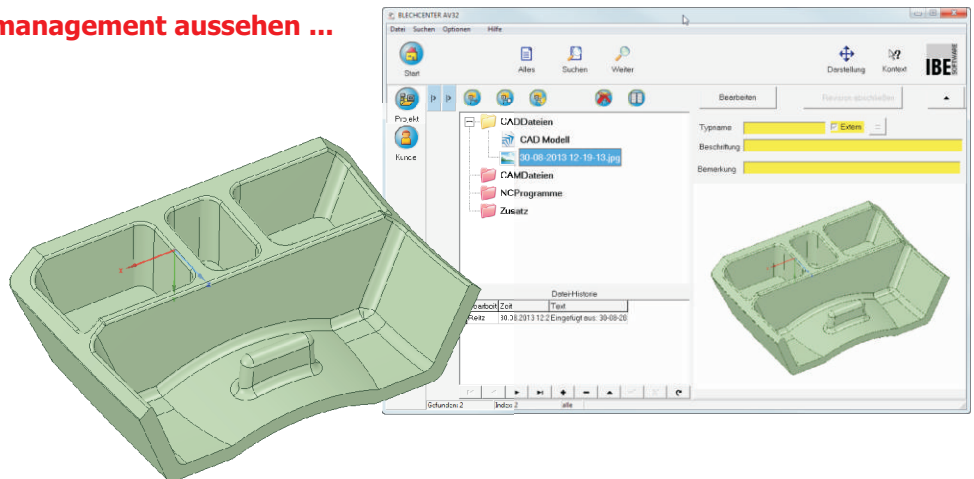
management aussehen ...

BLECHCENTER AV32

Datei Suchen Optionen Hilfe

Start

Alles

Suchen

Weiter

Darstellung

Kontext

IBE SOFTWARE

Projekt

Kunde

CADDateien

CAD Modell

30-08-2013 12-19-13.jpg

CAMDateien

NCProgramme

Zusatz

Datei-Historie

| Bearbeit | Zeit | Text |
|---|---|---|
| Reitz | 30.08.2013 12:2 | Eingefügt aus: 30-08-20 |

Gefunden: 2

Index: 2

alle

Bearbeiten

Revision abschließen

Typname

Extern

Beschriftung

Bemerkung

x

y

z